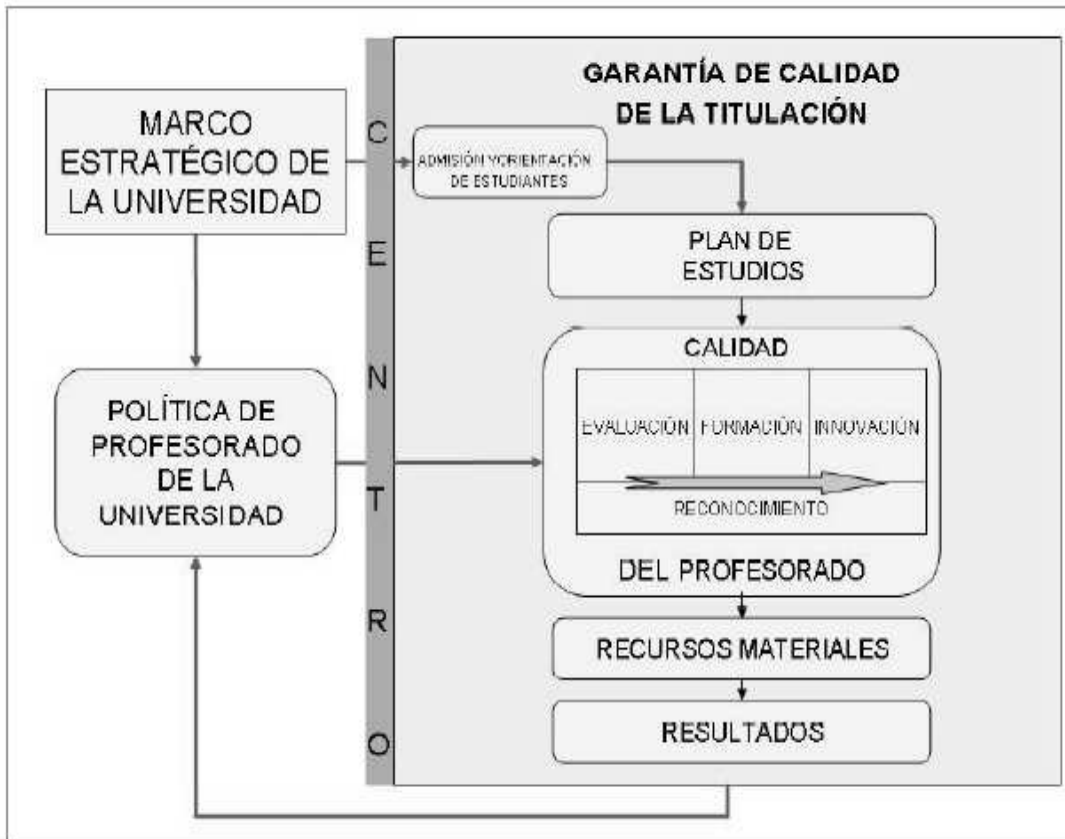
MARCO ESTRATÉGICO DE LA UNIVERSIDAD

C
E
N
T
R
O

GARANTÍA DE CALIDAD DE LA TITULACIÓN

ADMISIÓN Y ORIENTACIÓN DE ESTUDIANTES

PLAN DE ESTUDIOS

POLÍTICA DE PROFESORADO DE LA UNIVERSIDAD

CALIDAD

| EVALUACIÓN | FORMACIÓN | INNOVACIÓN |
|---|---|---|
| RECONOCIMIENTO | | |

DEL PROFESORADO

RECURSOS MATERIALES

RESULTADOS